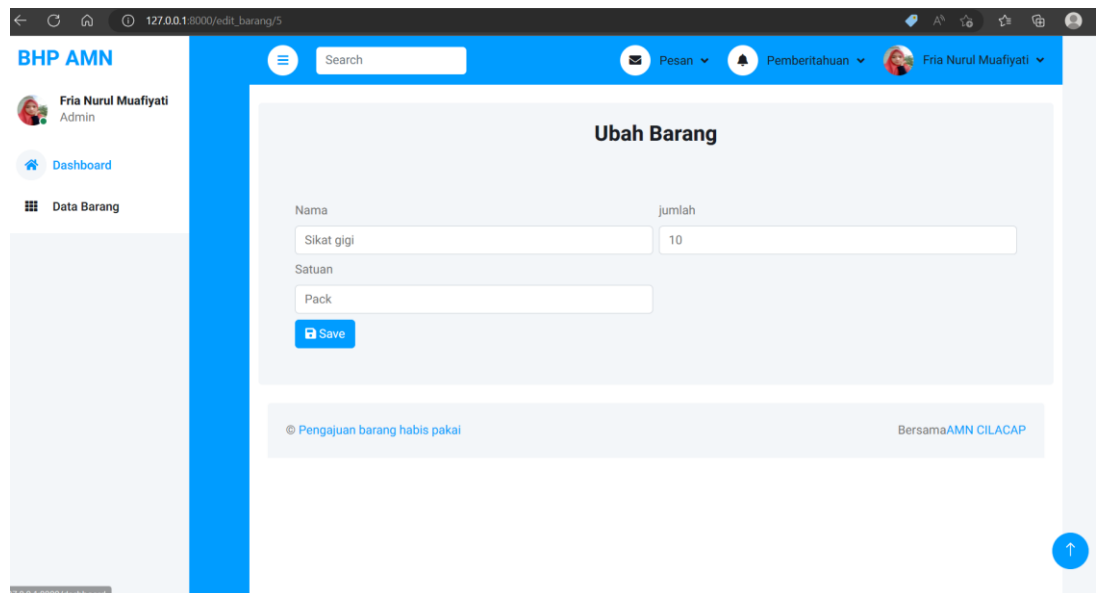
127.0.0.1:8000/edit_barang/5

BHP AMN

Fria Nurul Muafiyati
Admin

Dashboard

Data Barang

Search

Pesan

Pemberitahuan

Fria Nurul Muafiyati

Ubah Barang

Nama

Sikat gigi

jumlah

10

Satuan

Pack

Save

© Pengajuan barang habis pakai

BersamaAMN CILACAP

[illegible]